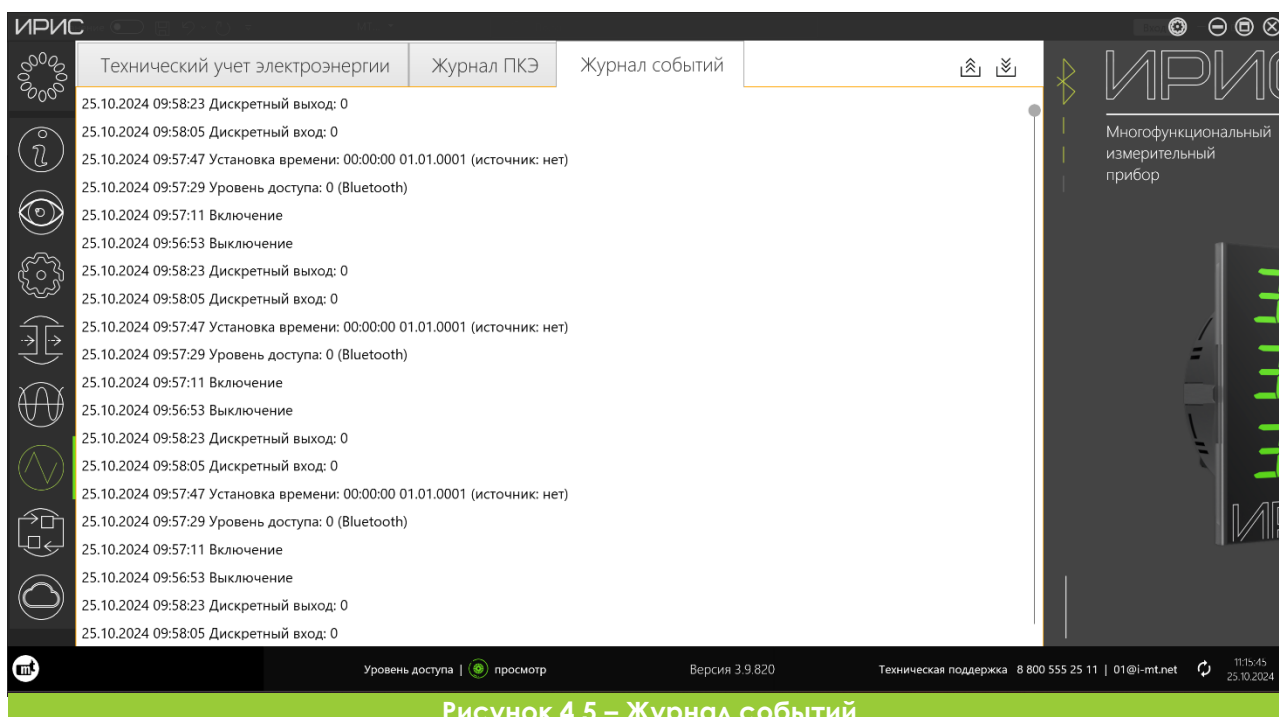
ИРИС

Технический учет электроэнергии | Журнал ПКЭ | Журнал событий

25.10.2024 09:58:23 Дискретный выход: 0
25.10.2024 09:58:05 Дискретный вход: 0
25.10.2024 09:57:47 Установка времени: 00:00:00 01.01.0001 (источник: нет)
25.10.2024 09:57:29 Уровень доступа: 0 (Bluetooth)
25.10.2024 09:57:11 Включение
25.10.2024 09:56:53 Выключение
25.10.2024 09:58:23 Дискретный выход: 0
25.10.2024 09:58:05 Дискретный вход: 0
25.10.2024 09:57:47 Установка времени: 00:00:00 01.01.0001 (источник: нет)
25.10.2024 09:57:29 Уровень доступа: 0 (Bluetooth)
25.10.2024 09:57:11 Включение
25.10.2024 09:56:53 Выключение
25.10.2024 09:58:23 Дискретный выход: 0
25.10.2024 09:58:05 Дискретный вход: 0
25.10.2024 09:57:47 Установка времени: 00:00:00 01.01.0001 (источник: нет)
25.10.2024 09:57:29 Уровень доступа: 0 (Bluetooth)
25.10.2024 09:57:11 Включение
25.10.2024 09:56:53 Выключение
25.10.2024 09:58:23 Дискретный выход: 0
25.10.2024 09:58:05 Дискретный вход: 0

ИРИС
Многофункциональный измерительный прибор

Уровень доступа | просмотр
Версия 3.9.820
Техническая поддержка 8 800 555 25 11 | 01@i-mt.net
11:15:45
25.10.2024

Рисунок 4.5 – Журнал событий